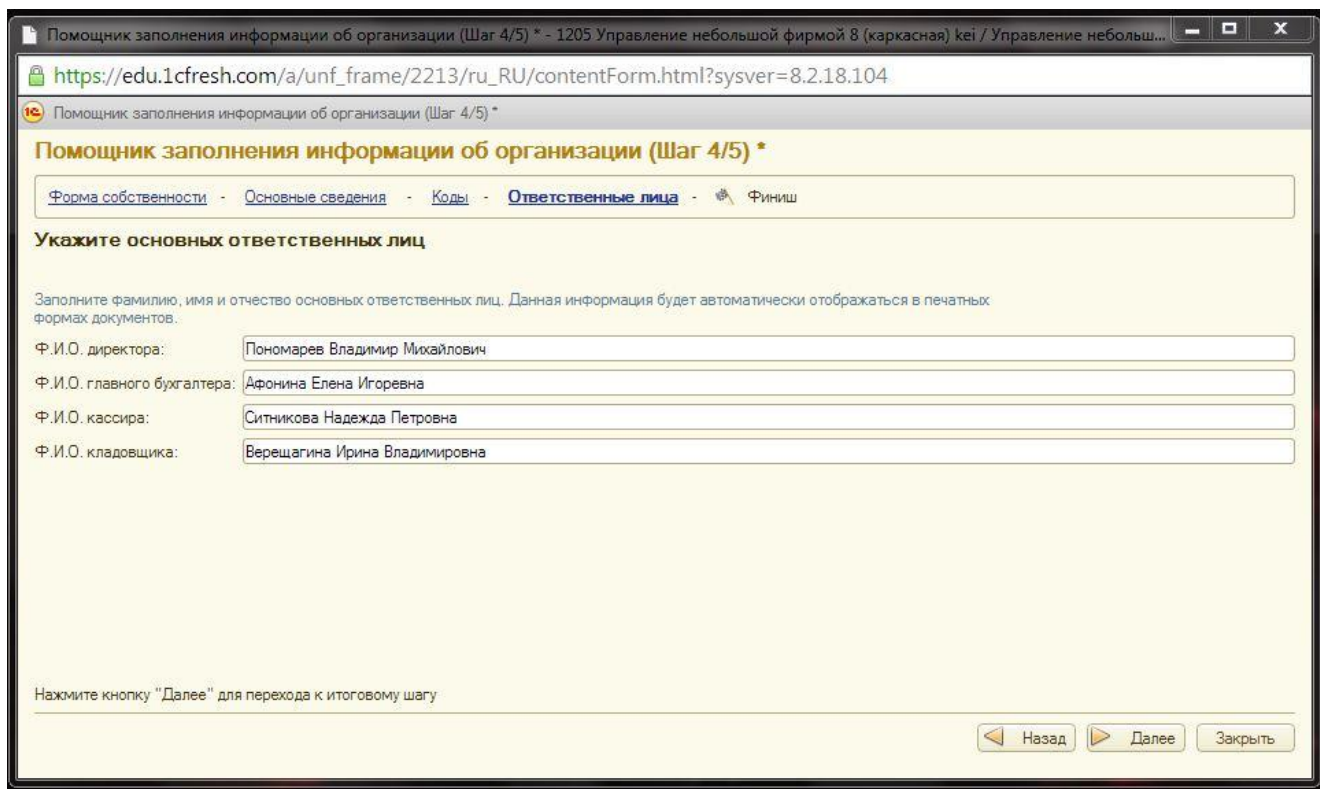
Помощник заполнения информации об организации (Шаг 4/5) * - 1205 Управление небольшой фирмой 8 (каркасная) kei / Управление небольш...

https://edu.1cfresh.com/a/unf_frame/2213/ru_RU/contentForm.html?sysver=8.2.18.104

Помощник заполнения информации об организации (Шаг 4/5) *

Помощник заполнения информации об организации (Шаг 4/5) *

Форма собственности - Основные сведения - Коды - Ответственные лица - Финиш

Укажите основных ответственных лиц

Заполните фамилию, имя и отчество основных ответственных лиц. Данная информация будет автоматически отображаться в печатных формах документов.

Ф.И.О. директора: Пономарев Владимир Михайлович

Ф.И.О. главного бухгалтера: Афонина Елена Игоревна

Ф.И.О. кассира: Ситникова Надежда Петровна

Ф.И.О. кладовщика: Верещагина Ирина Владимировна

Нажмите кнопку "Далее" для перехода к итоговому шагу

Назад Далее Закрыть